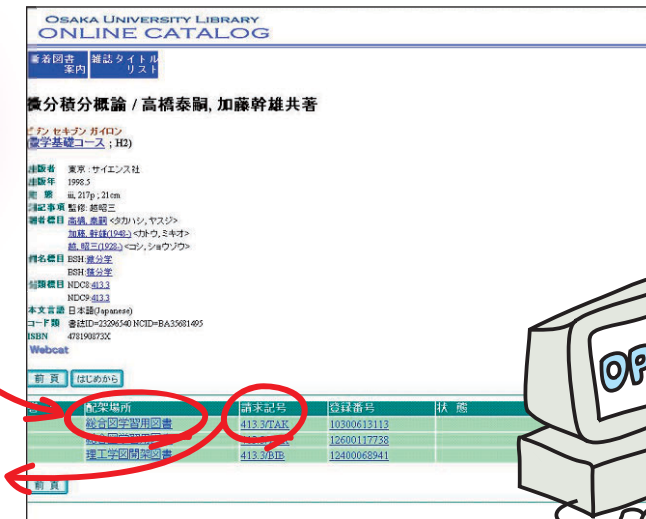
OSAKA UNIVERSITY LIBRARY
ONLINE CATALOG

新着図書案内　雑誌タイトルリスト

微分積分概論 / 高橋泰嗣, 加藤幹雄共著

ビブン セキブン ガイロン
(数学基礎コース ; H2)

出版者　東京 : サイエンス社
出版年　1998.5
形態　iii, 217p ; 21cm
注記事項　監修: 越昭三
著者標目　高橋, 泰嗣 <タカハシ, ヤスジ>
加藤, 幹雄(1948-) <カトウ, ミキオ>
越, 昭三(1928-) <コシ, ショウゾウ>
件名標目　BSH:微分学
BSH:積分学
分類標目　NDC8:413.3
NDC9:413.3
本文言語　日本語(Japanese)
コード類　書誌ID=23296540 NCID=BA35681495
ISBN　478190873X
Webcat

前頁　はじめから

| | 配架場所 | 請求記号 | 登録番号 | 状態 |
|---|---|---|---|---|
| | 総合図学習用図書 | 413.3/TAK | 10300613113 | |
| | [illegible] | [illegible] | 12600117738 | |
| | 理工学図開架図書 | 413.3/BIB | 12400068941 | |

前頁

OP